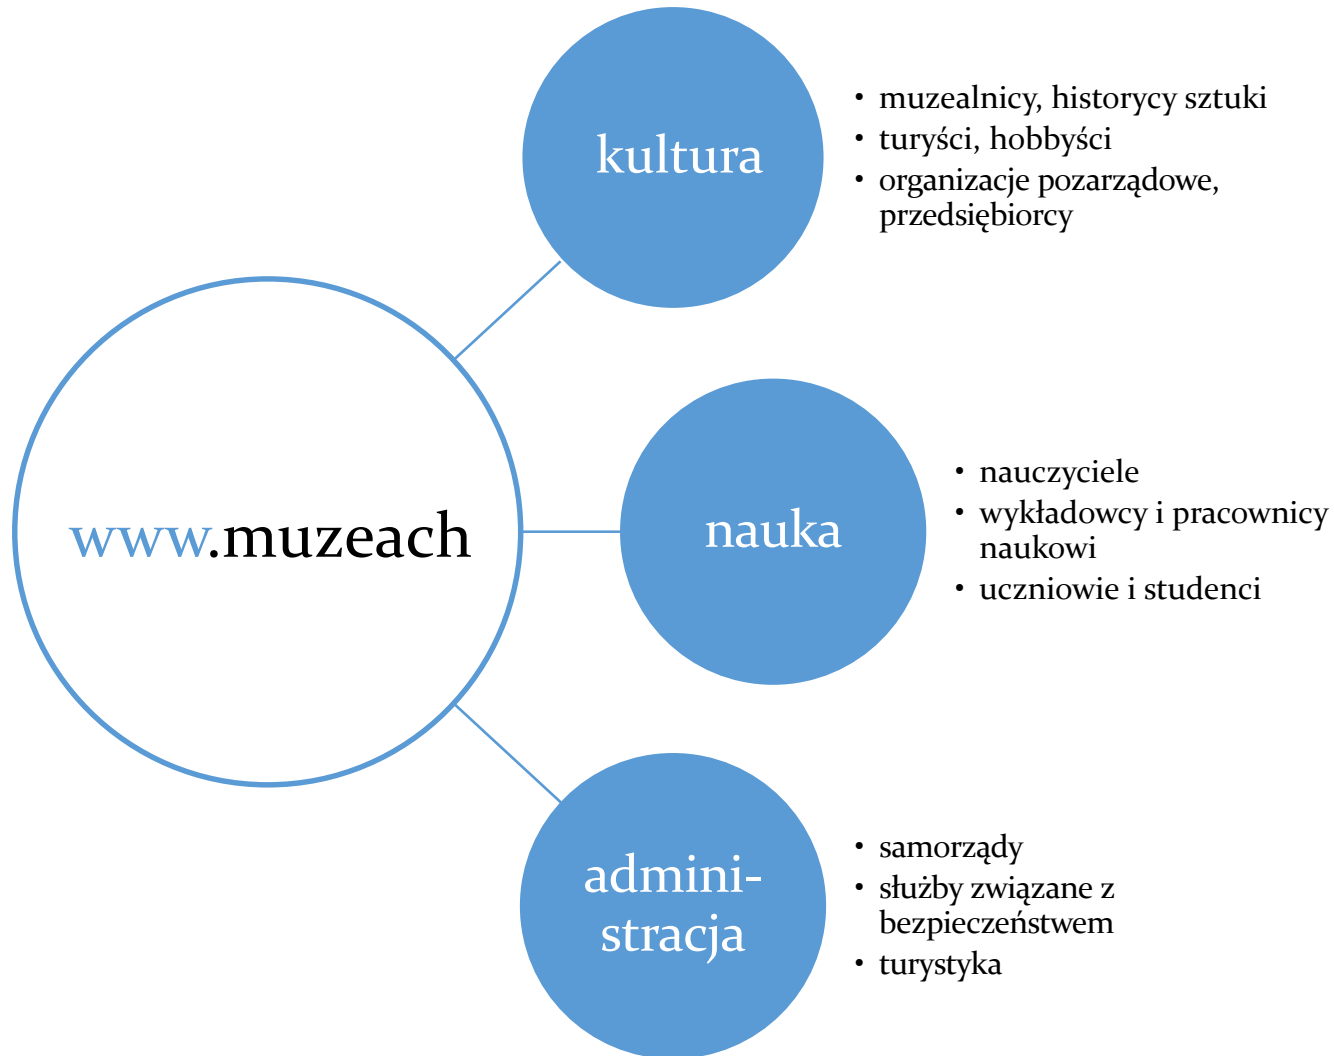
www.muzeach

kultura

- muzealnicy, historycy sztuki
- turyści, hobbyści
- organizacje pozarządowe, przedsiębiorcy

nauka

- nauczyciele
- wykładowcy i pracownicy naukowi
- uczniowie i studenci

administracja

- samorządy
- służby związane z bezpieczeństwem
- turystyka